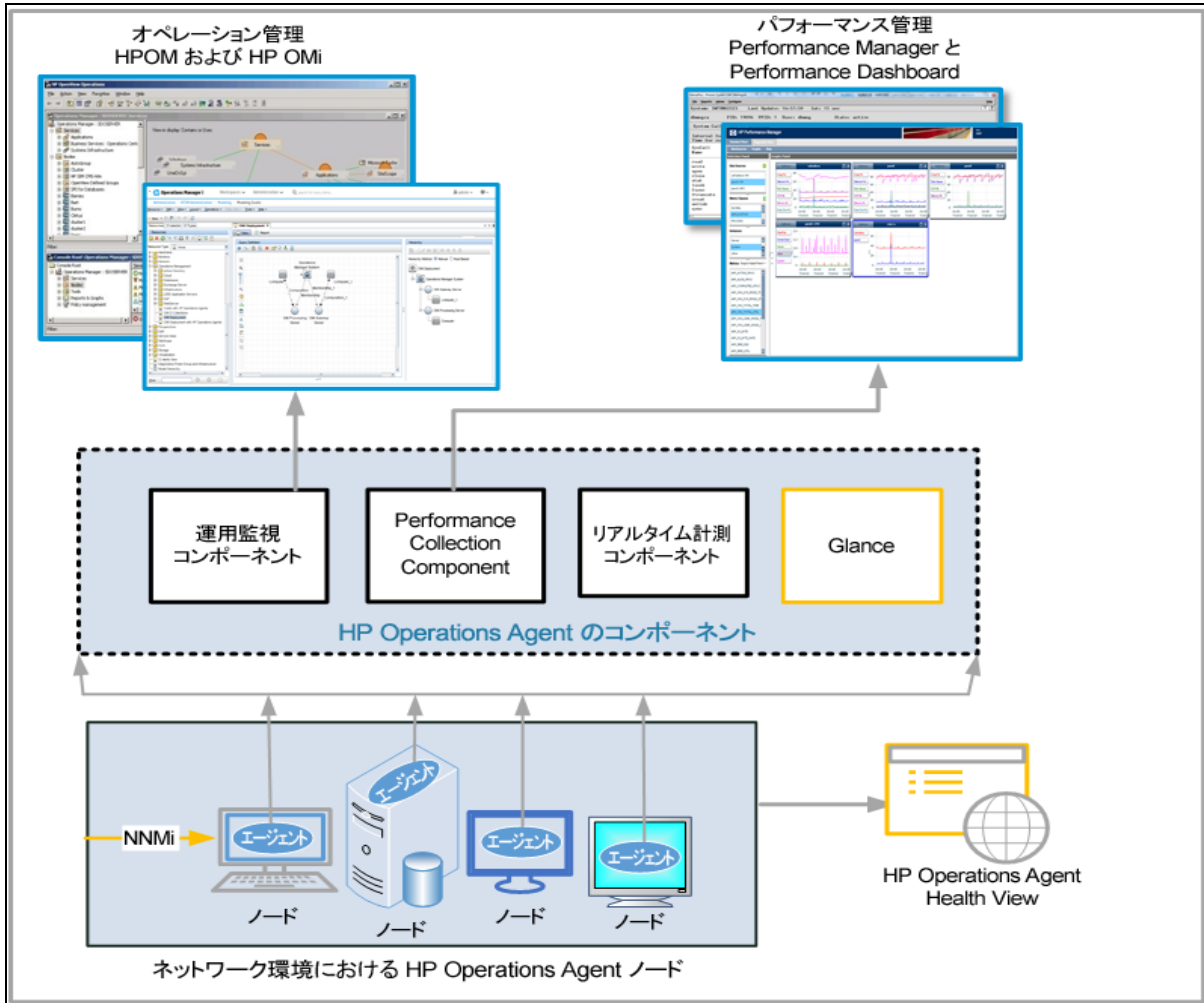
オペレーション管理
HPOM および HP OMi

パフォーマンス管理
Performance Manager と
Performance Dashboard

運用監視
コンポーネント

Performance
Collection
Component

リアルタイム計測
コンポーネント

Glance

HP Operations Agent のコンポーネント

NNMi

エージェント

ノード

エージェント

ノード

エージェント

ノード

エージェント

ノード

HP Operations Agent
Health View

ネットワーク環境における HP Operations Agent ノード